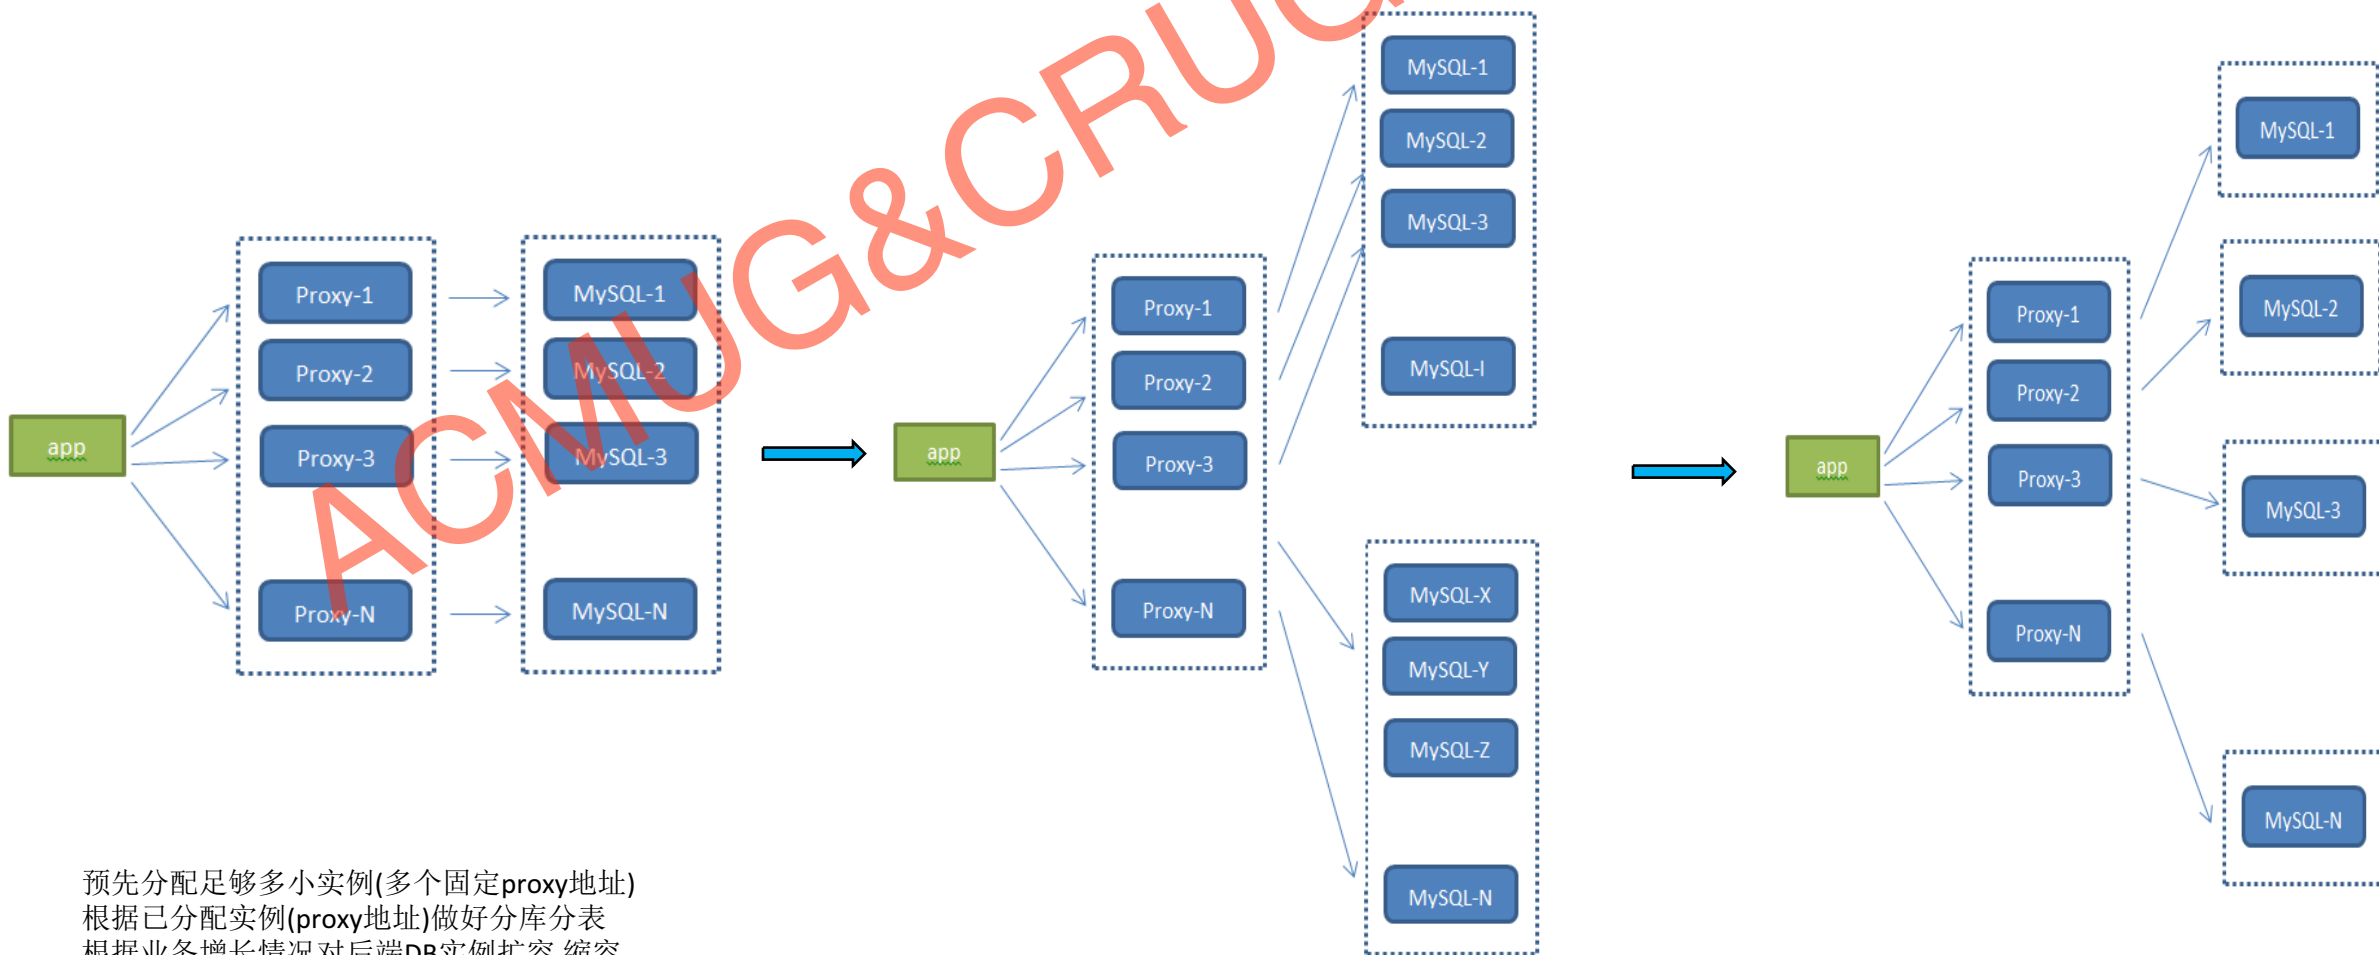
ACMUG&CRUG

app

Proxy-1
Proxy-2
Proxy-3
Proxy-N

MySQL-1
MySQL-2
MySQL-3
MySQL-N

app

Proxy-1
Proxy-2
Proxy-3
Proxy-N

MySQL-1
MySQL-2
MySQL-3
MySQL-I

MySQL-X
MySQL-Y
MySQL-Z
MySQL-N

app

Proxy-1
Proxy-2
Proxy-3
Proxy-N

MySQL-1
MySQL-2
MySQL-3
MySQL-N

预先分配足够多小实例(多个固定proxy地址)
根据已分配实例(proxy地址)做好分库分表
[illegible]